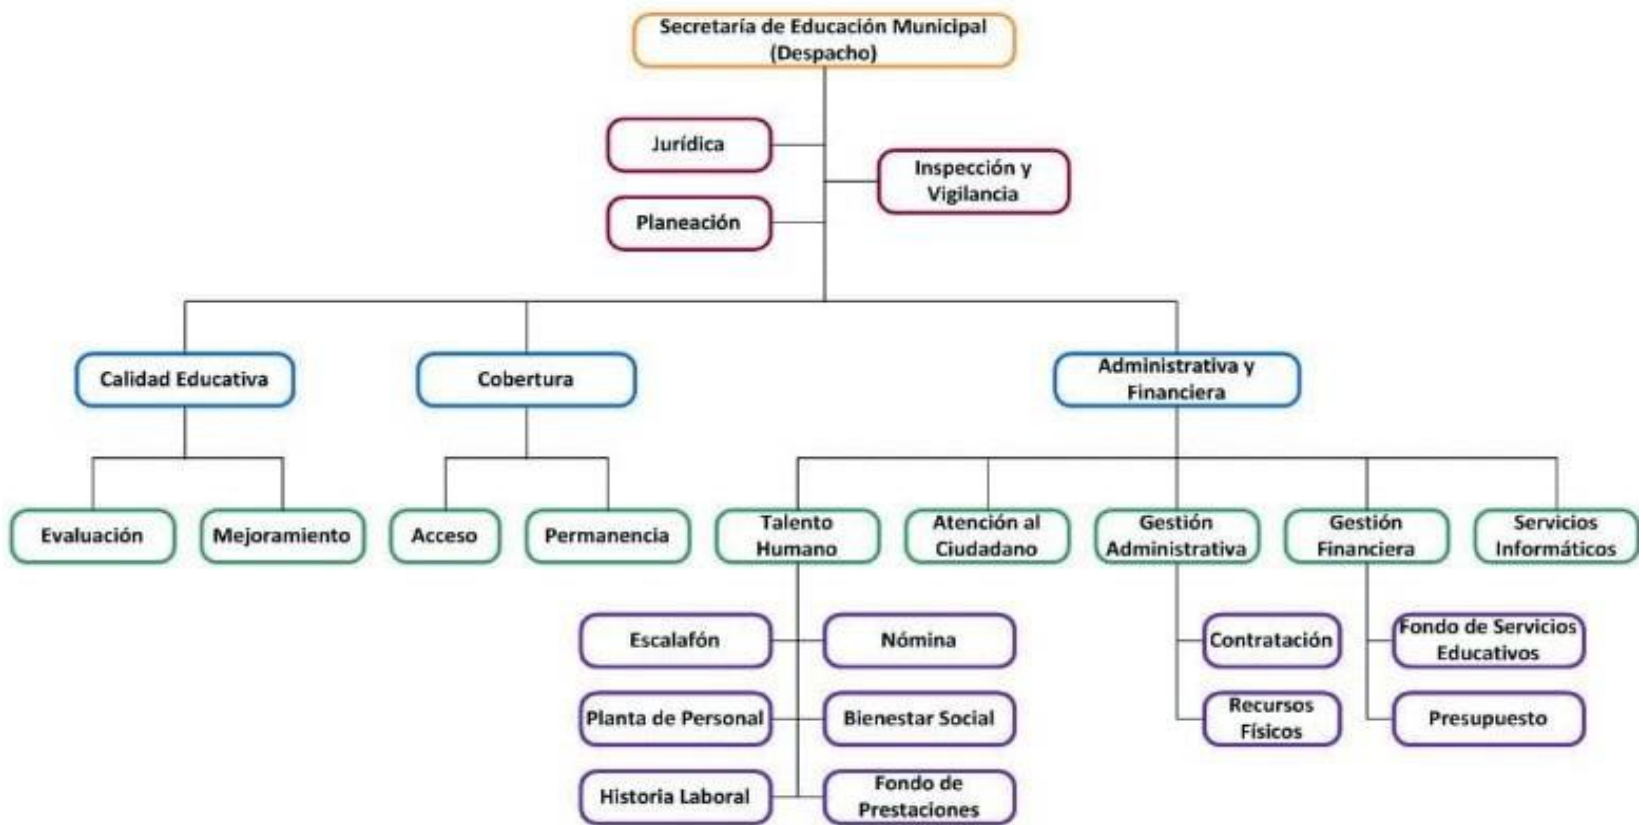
Secretaría de Educación Municipal (Despacho)

Jurídica

Inspección y Vigilancia

Planeación

Calidad Educativa

Cobertura

Administrativa y Financiera

Evaluación

Mejoramiento

Acceso

Permanencia

Talento Humano

Atención al Ciudadano

Gestión Administrativa

Gestión Financiera

Servicios Informáticos

Escalafón

Nómina

Planta de Personal

Bienestar Social

Historia Laboral

Fondo de Prestaciones

Contratación

Recursos Físicos

Fondo de Servicios Educativos

Presupuesto